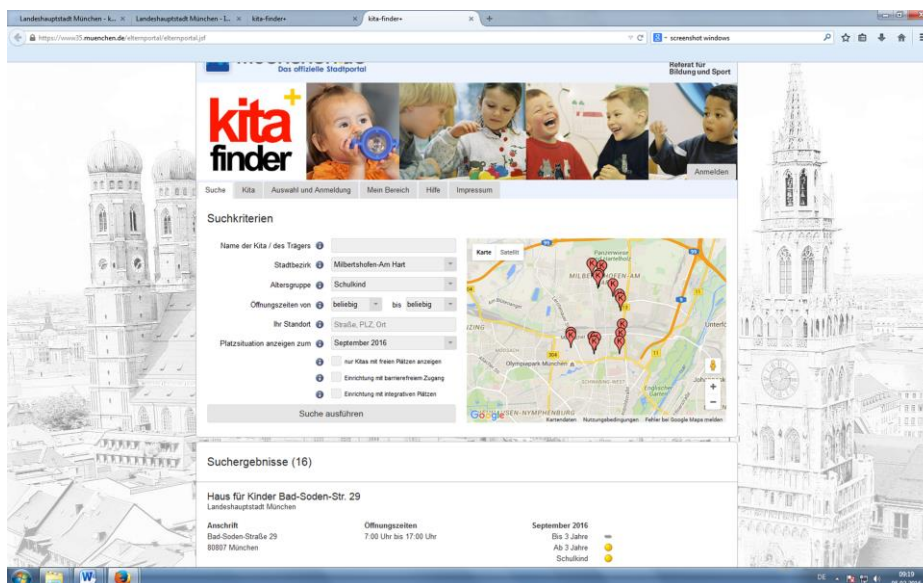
Landeshauptstadt München - k... × Landeshauptstadt München - L... × kita-finder+ × kita-finder+ × +

https://www35.muenchen.de/elternportal/elternportal.jsf

screenshot windows

Das offizielle Stadtportal

Referat für Bildung und Sport

kita finder

Anmelden

Suche Kita Auswahl und Anmeldung Mein Bereich Hilfe Impressum

Suchkriterien

Name der Kita / des Trägers

Stadtbezirk Milbertshofen-Am Hart

Altersgruppe Schulkind

Öffnungszeiten von beliebig bis beliebig

Ihr Standort Straße, PLZ, Ort

Platzsituation anzeigen zum September 2016

nur Kitas mit freien Plätzen anzeigen

Einrichtung mit barrierefreiem Zugang

Einrichtung mit integrativen Plätzen

Suche ausführen

Karte Satellit

MILBERTSHOFEN-AM

Olympiapark München

SCHWABING-WEST

HAUSEN-NYMPHENBURG

Kartendaten Nutzungsbedingungen Fehler bei Google Maps melden

Suchergebnisse (16)

Haus für Kinder Bad-Soden-Str. 29

Landeshauptstadt München

Anschrift

Bad-Soden-Straße 29

80807 München

Öffnungszeiten

7:00 Uhr bis 17:00 Uhr

September 2016

Bis 3 Jahre

Ab 3 Jahre

Schulkind

DE 09:19